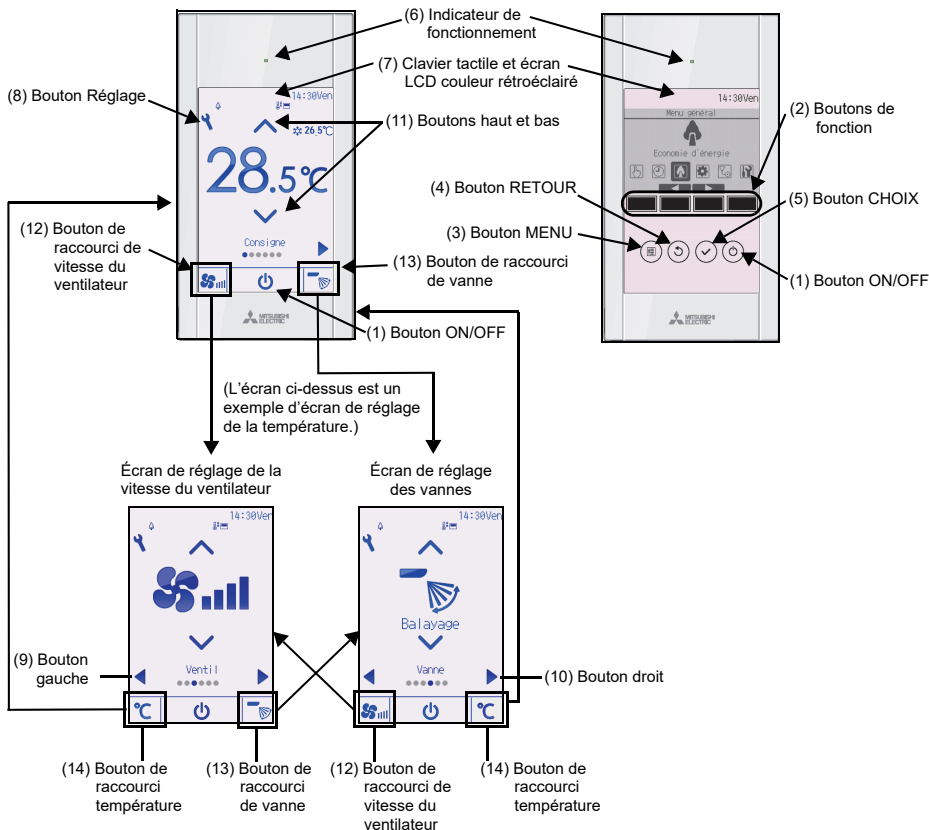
(6) Indicateur de fonctionnement

(7) Clavier tactile et écran LCD couleur rétroéclairé

(8) Bouton Réglage

14:30Ven

26.5℃

(11) Boutons haut et bas

28.5℃

Consigne

(12) Bouton de raccourci de vitesse du ventilateur

(13) Bouton de raccourci de vanne

(1) Bouton ON/OFF

MITSUBISHI ELECTRIC

14:30Ven

Menu général

Economie d'énergie

(2) Boutons de fonction

(4) Bouton RETOUR

(5) Bouton CHOIX

(3) Bouton MENU

(1) Bouton ON/OFF

MITSUBISHI ELECTRIC

(L'écran ci-dessus est un exemple d'écran de réglage de la température.)

Écran de réglage de la vitesse du ventilateur

Écran de réglage des vannes

14:30Ven

Ventil

14:30Ven

Balayage

Vanne

(9) Bouton gauche

(10) Bouton droit

(14) Bouton de raccourci température

(13) Bouton de raccourci de vanne

(12) Bouton de raccourci de vitesse du ventilateur

(14) Bouton de raccourci température